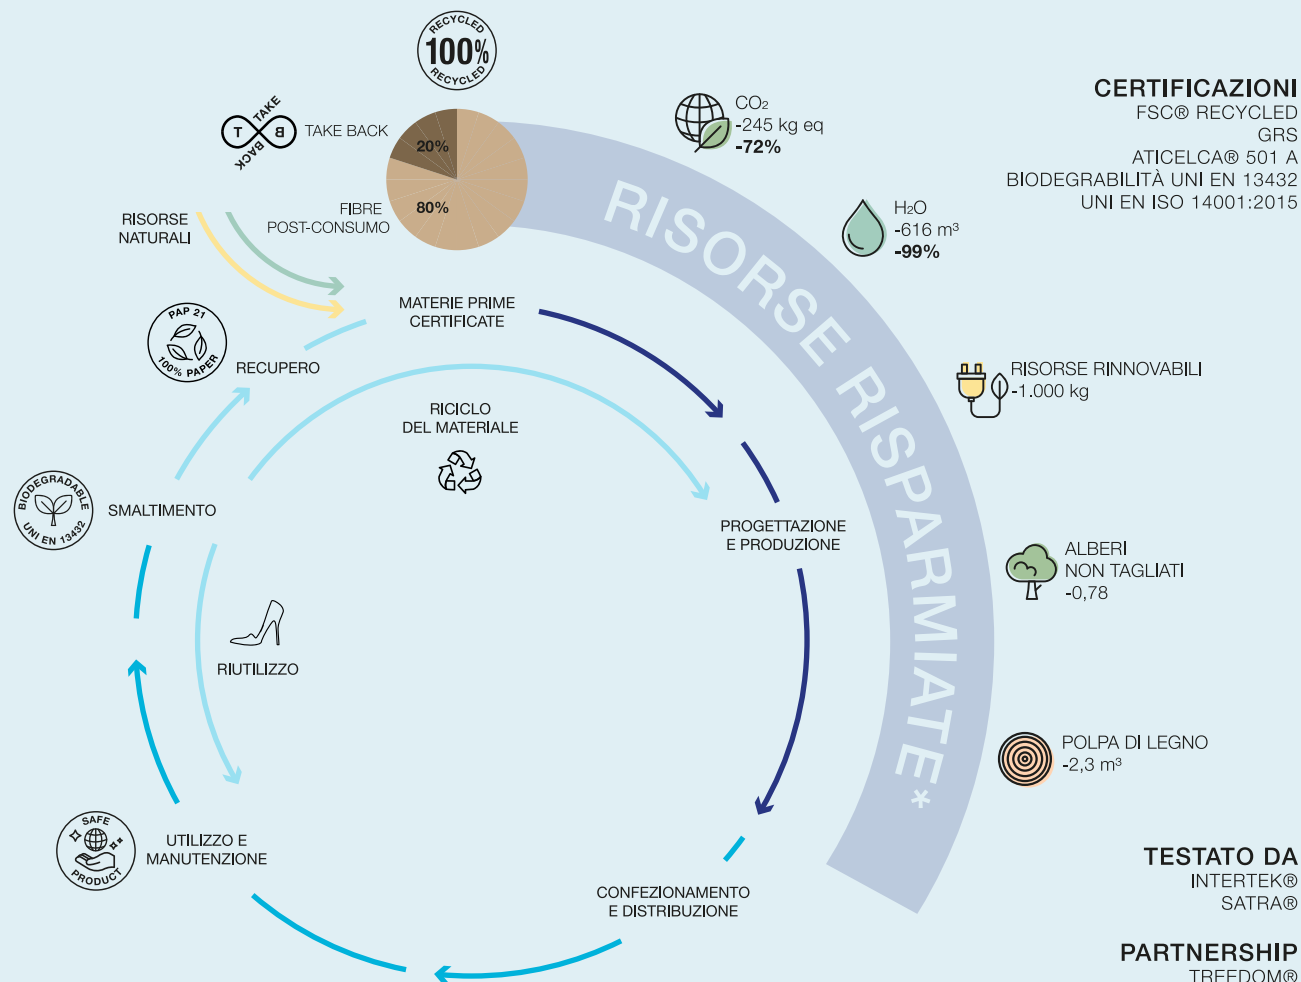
RECYCLED 100% RECYCLED

TAKE B BACK T TAKE BACK

20%

80%

FIBRE POST-CONSUMO

RISORSE NATURALI

MATERIE PRIME CERTIFICATE

RISORSE RISPARMIATE*

$CO_2$
-245 kg eq
-72%

$H_2O$
-616 m³
-99%

RISORSE RINNOVABILI
-1.000 kg

ALBERI NON TAGLIATI
-0,78

POLPA DI LEGNO
-2,3 m³

CERTIFICAZIONI
FSC® RECYCLED
GRS
ATICELCA® 501 A
BIODEGRABILITÀ UNI EN 13432
UNI EN ISO 14001:2015

PAP 21 100% PAPER

RECUPERO

RICICLO DEL MATERIALE

BIODEGRADABLE UNI EN 13432

SMALTIMENTO

PROGETTAZIONE E PRODUZIONE

RIUTILIZZO

SAFE PRODUCT

UTILIZZO E MANUTENZIONE

CONFEZIONAMENTO E DISTRIBUZIONE

TESTATO DA
INTERTEK®
SATRA®

PARTNERSHIP
TREEDOM®